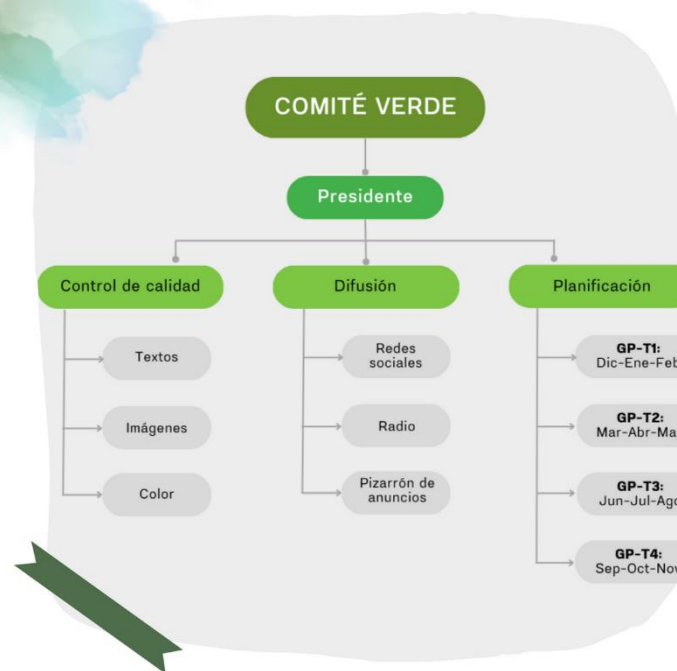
COMITÉ VERDE

Presidente

Control de calidad

Textos

Imágenes

Color

Difusión

Redes sociales

Radio

Pizarrón de anuncios

Planificación

GP-T1: Dic-Ene-Feb

GP-T2: Mar-Abr-Ma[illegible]

GP-T3: Jun-Jul-Ag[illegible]

GP-T4: Sep-Oct-Nov